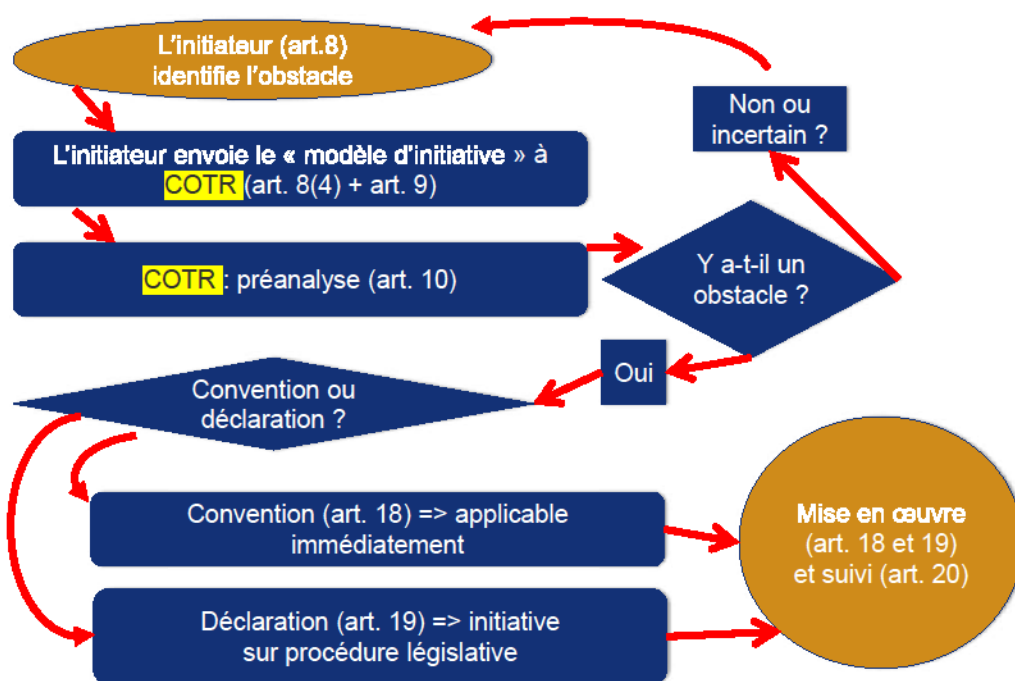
L'initiateur (art.8) identifie l'obstacle

L'initiateur envoie le « modèle d'initiative » à COTR (art. 8(4) + art. 9)

COTR : préanalyse (art. 10)

Y a-t-il un obstacle ?

Non ou incertain ?

Oui

Convention ou déclaration ?

Convention (art. 18) => applicable immédiatement

Déclaration (art. 19) => initiative sur procédure législative

Mise en œuvre (art. 18 et 19) et suivi (art. 20)